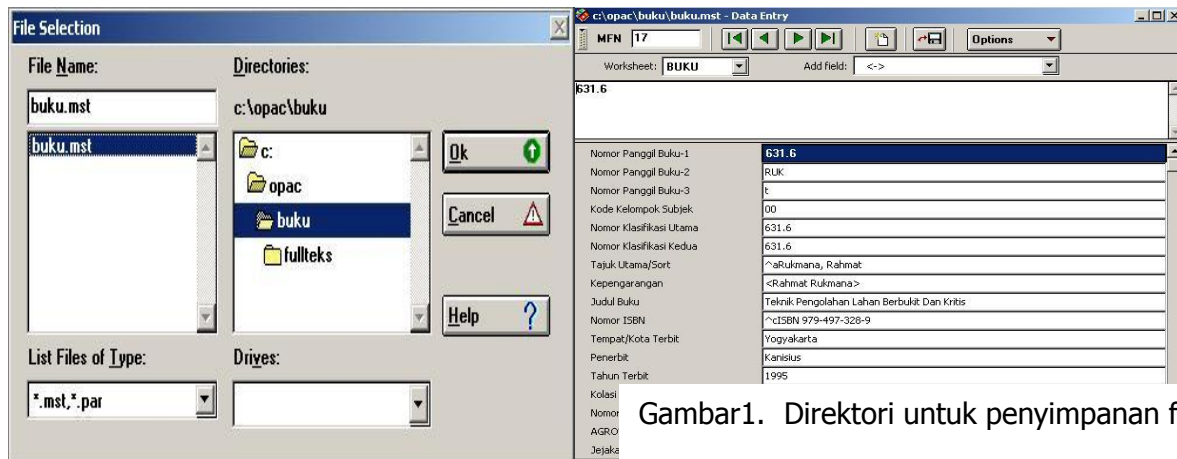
File Selection

File Name:
buku.mst
buku.mst

Directories:
c:\opac\buku
c:
opac
buku
fullteks

Ok
Cancel
Help

List Files of Type:
*.mst,*.par

Drives:

c:\opac\buku\buku.mst - Data Entry

MFN 17

Options

Worksheet: BUKU
Add field: <->

631.6

| | |
|---|---|
| Nomor Panggil Buku-1 | 631.6 |
| Nomor Panggil Buku-2 | RUK |
| Nomor Panggil Buku-3 | t |
| Kode Kelompok Subjek | 00 |
| Nomor Klasifikasi Utama | 631.6 |
| Nomor Klasifikasi Kedua | 631.6 |
| Tajuk Utama/Sort | ^aRukmana, Rahmat |
| Kepengarangan | <Rahmat Rukmana> |
| Judul Buku | Teknik Pengolahan Lahan Berbukit Dan Kritis |
| Nomor ISBN | ^cISBN 979-497-328-9 |
| Tempat/Kota Terbit | Yogyakarta |
| Penerbit | Kanisius |
| Tahun Terbit | 1995 |
| Kolasi | |
| Nomor | |
| AGRO | |
| Jejaka | |

Gambar1. Direktori untuk penyimpanan f